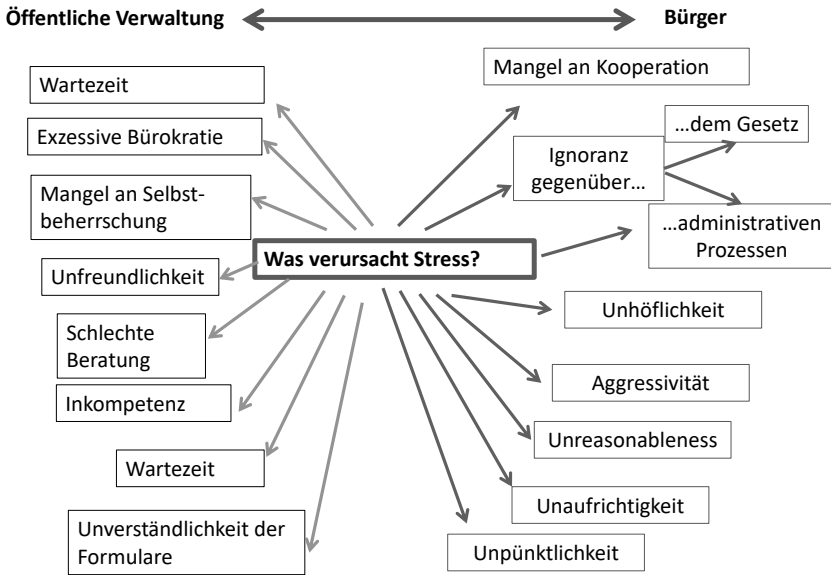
Öffentliche Verwaltung

Bürger

Wartezeit

Exzessive Bürokratie

Mangel an Selbstbeherrschung

Unfreundlichkeit

Schlechte Beratung

Inkompetenz

Wartezeit

Unverständlichkeit der Formulare

Was verursacht Stress?

Mangel an Kooperation

Ignoranz gegenüber…

…dem Gesetz

…administrativen Prozessen

Unhöflichkeit

Aggressivität

Unreasonableness

Unaufrichtigkeit

Unpünktlichkeit